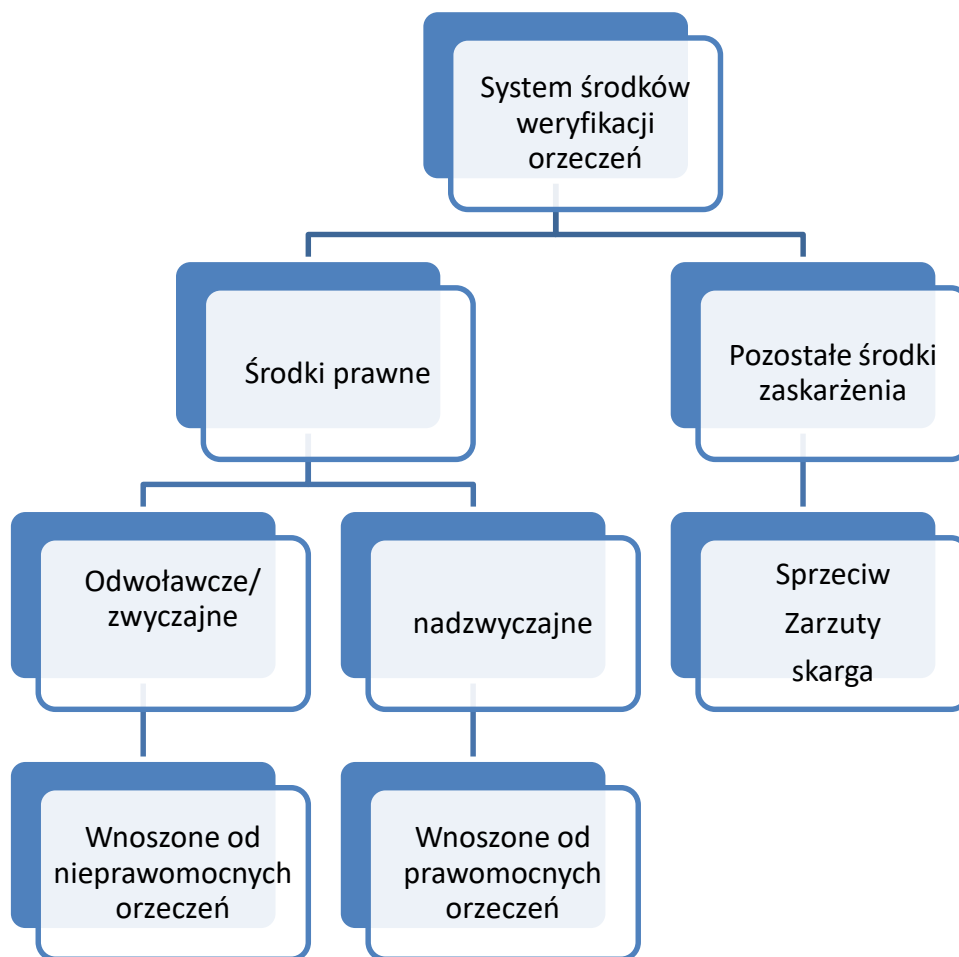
System środków weryfikacji orzeczeń

Środki prawne

Pozostałe środki zaskarżenia

Odwoławcze/ zwyczajne

nadzwyczajne

Sprzeciw
Zarzuty
skarga

Wnoszone od nieprawomocnych orzeczeń

Wnoszone od prawomocnych orzeczeń